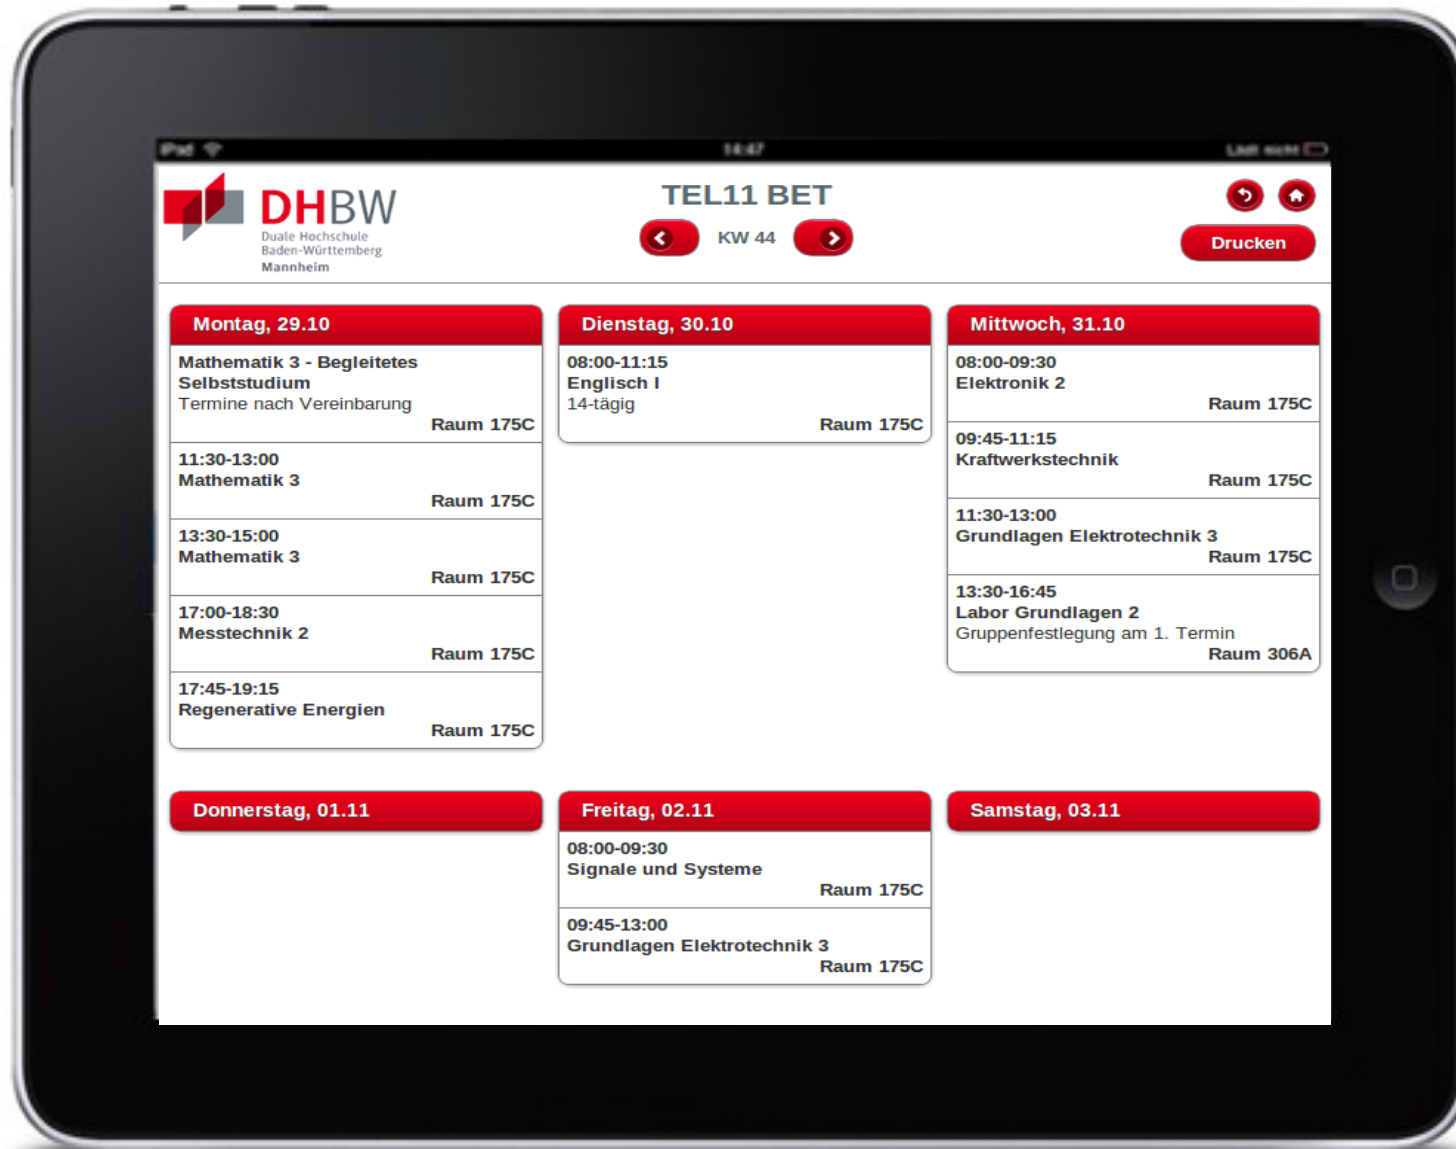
iPad

14:47

DHBW
Duale Hochschule
Baden-Württemberg
Mannheim

TEL11 BET

KW 44

Drucken

Montag, 29.10

Mathematik 3 - Begleitetes Selbststudium
Termine nach Vereinbarung
Raum 175C

11:30-13:00
Mathematik 3
Raum 175C

13:30-15:00
Mathematik 3
Raum 175C

17:00-18:30
Messtechnik 2
Raum 175C

17:45-19:15
Regenerative Energien
Raum 175C

Dienstag, 30.10

08:00-11:15
Englisch I
14-tägig
Raum 175C

Mittwoch, 31.10

08:00-09:30
Elektronik 2
Raum 175C

09:45-11:15
Kraftwerkstechnik
Raum 175C

11:30-13:00
Grundlagen Elektrotechnik 3
Raum 175C

13:30-16:45
Labor Grundlagen 2
Gruppenfestlegung am 1. Termin
Raum 306A

Donnerstag, 01.11

Freitag, 02.11

08:00-09:30
Signale und Systeme
Raum 175C

09:45-13:00
Grundlagen Elektrotechnik 3
Raum 175C

Samstag, 03.11